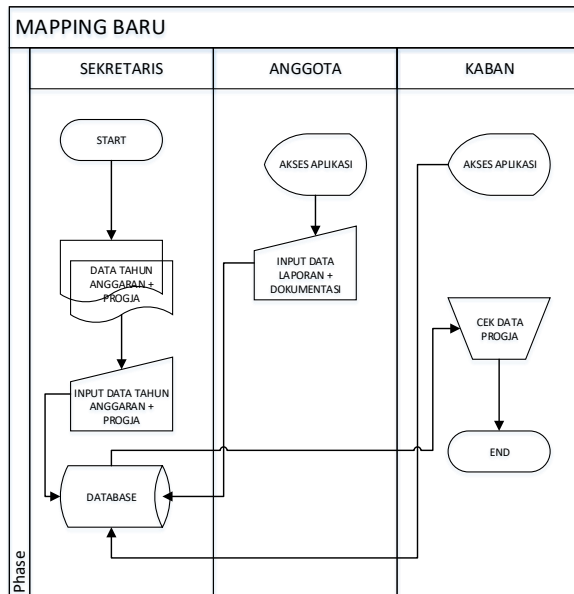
MAPPING BARU

SEKRETARIS

ANGGOTA

KABAN

START

DATA TAHUN ANGGARAN + PROGJA

INPUT DATA TAHUN ANGGARAN + PROGJA

DATABASE

AKSES APLIKASI

INPUT DATA LAPORAN + DOKUMENTASI

AKSES APLIKASI

CEK DATA PROGJA

END

Phase